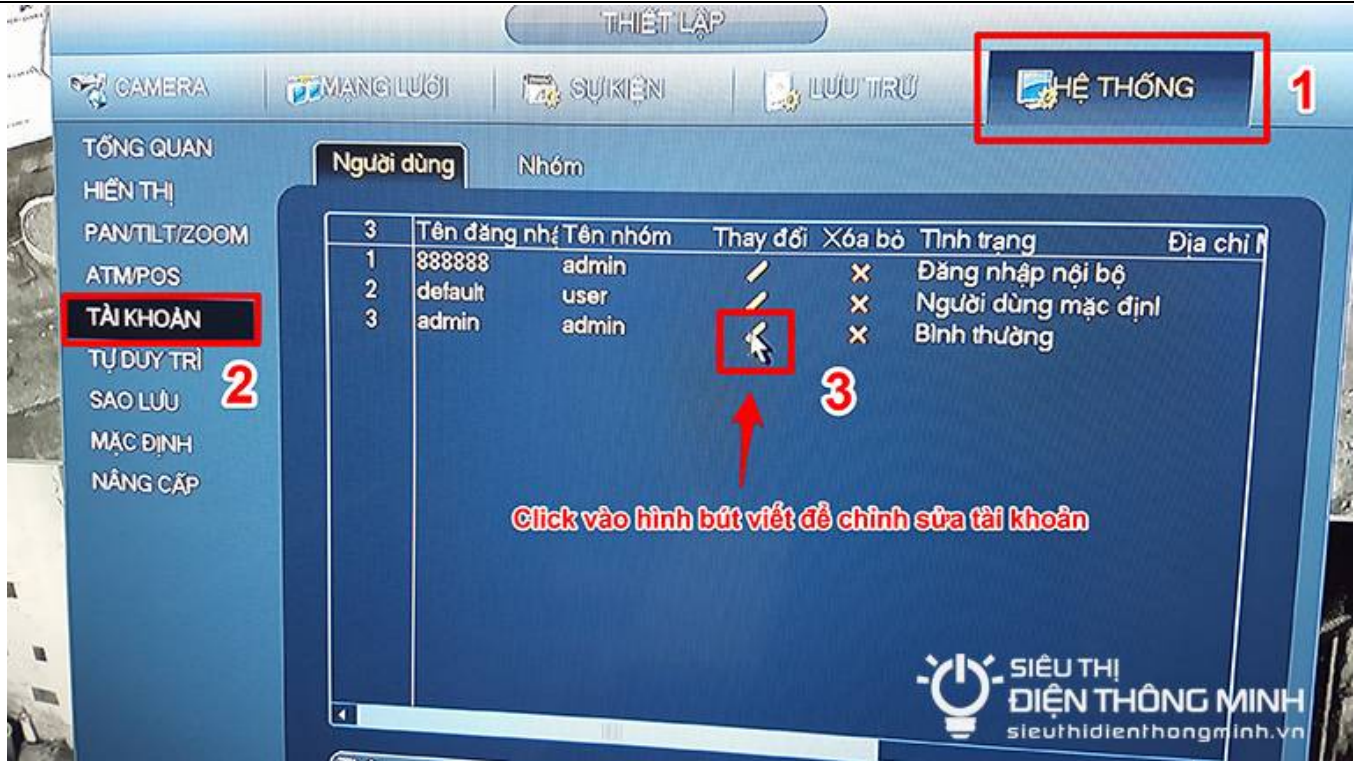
THIẾT LẬP

CAMERA MẠNG LƯỚI SỰ KIỆN LƯU TRỮ HỆ THỐNG 1

TỔNG QUAN
HIỂN THỊ
PAN/TILT/ZOOM
ATM/POS
TÀI KHOẢN
TỰ DUY TRÌ
SAO LƯU
MẶC ĐỊNH
NÂNG CẤP

2

Người dùng Nhóm

| 3 | Tên đăng nhậ | Tên nhóm | Thay đổi | Xóa bỏ | Tình trạng | Địa chỉ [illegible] |
|---|---|---|---|---|---|---|
| 1 | 888888 | admin | / | × | Đăng nhập nội bộ | |
| 2 | default | user | / | × | Người dùng mặc địn | |
| 3 | admin | admin | / | × | Bình thường | |

3

Click vào hình bút viết để chỉnh sửa tài khoản

SIÊU THỊ
ĐIỆN THÔNG MINH
sieuthidienthongminh.vn